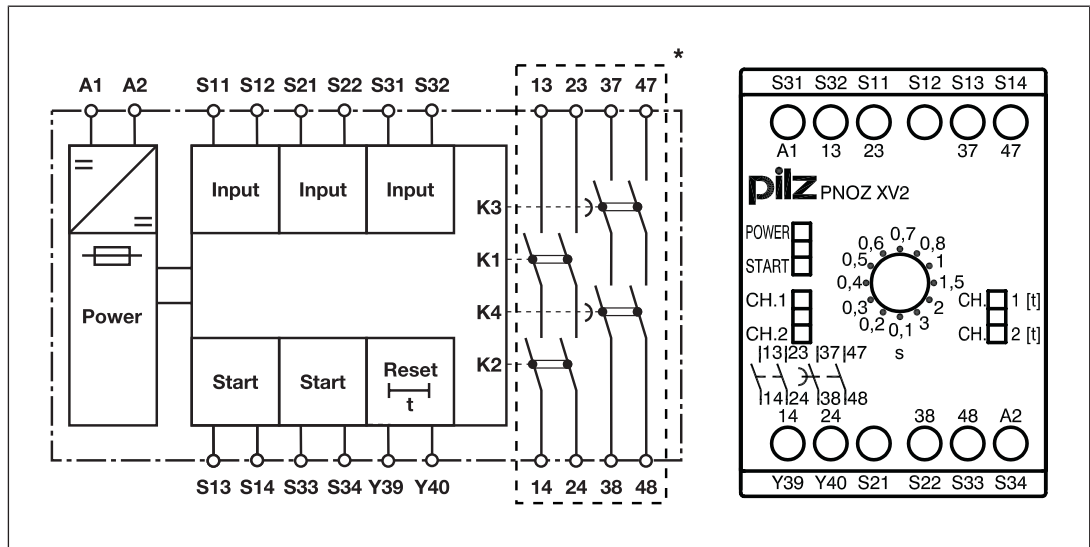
*

A1 A2 S11 S12 S21 S22 S31 S32 13 23 37 47

Input Input Input

K3
K1
K4
K2

Power

Start Start Reset t

S13 S14 S33 S34 Y39 Y40 14 24 38 48

S31 S32 S11 S12 S13 S14

A1 13 23 37 47

pilz PNOZ XV2

POWER
START
CH.1
CH.2

0,6 0,7 0,8
0,5 1
0,4 1,5
0,3 2
0,2 0,1 3
s

CH. 1 [t]
CH. 2 [t]

13 23 37 47
14 24 38 48

14 24 38 48 A2

Y39 Y40 S21 S22 S33 S34